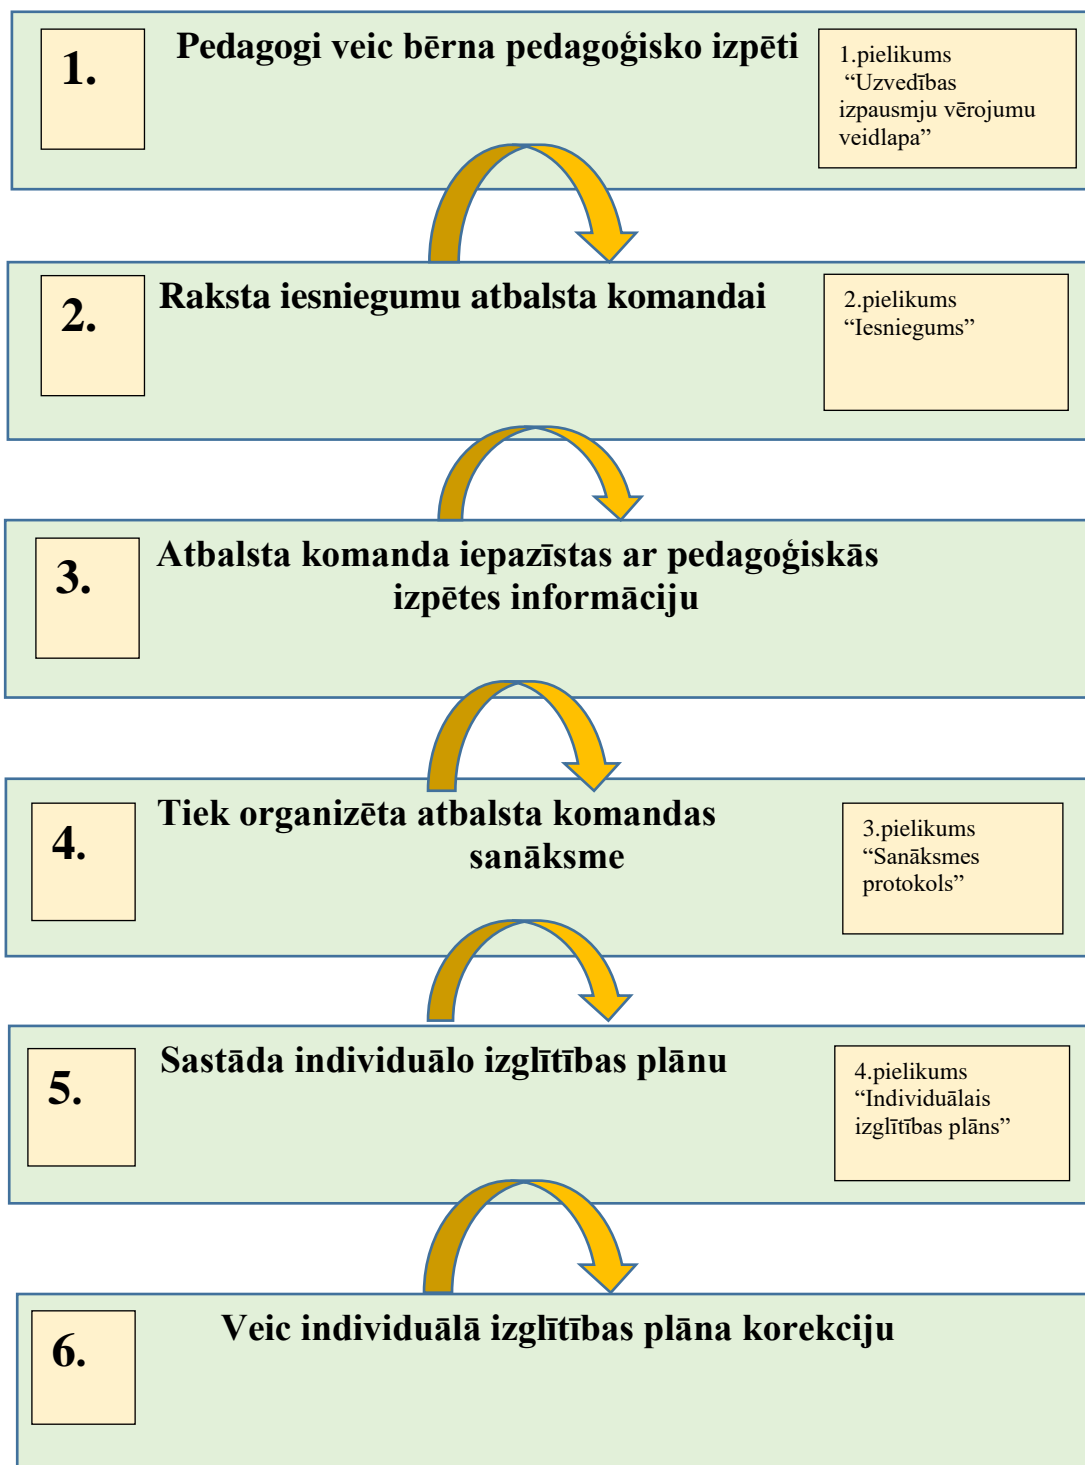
1.

Pedagogi veic bērna pedagoģisko izpēti

1.pielikums "Uzvedības izpausmju vērojumu veidlapa"

2.

Raksta iesniegumu atbalsta komandai

2.pielikums "Iesniegums"

3.

Atbalsta komanda iepazīstas ar pedagoģiskās izpētes informāciju

4.

Tiek organizēta atbalsta komandas sanāksme

3.pielikums "Sanāksmes protokols"

5.

Sastāda individuālo izglītības plānu

4.pielikums "Individuālais izglītības plāns"

6.

Veic individuālā izglītības plāna korekciju